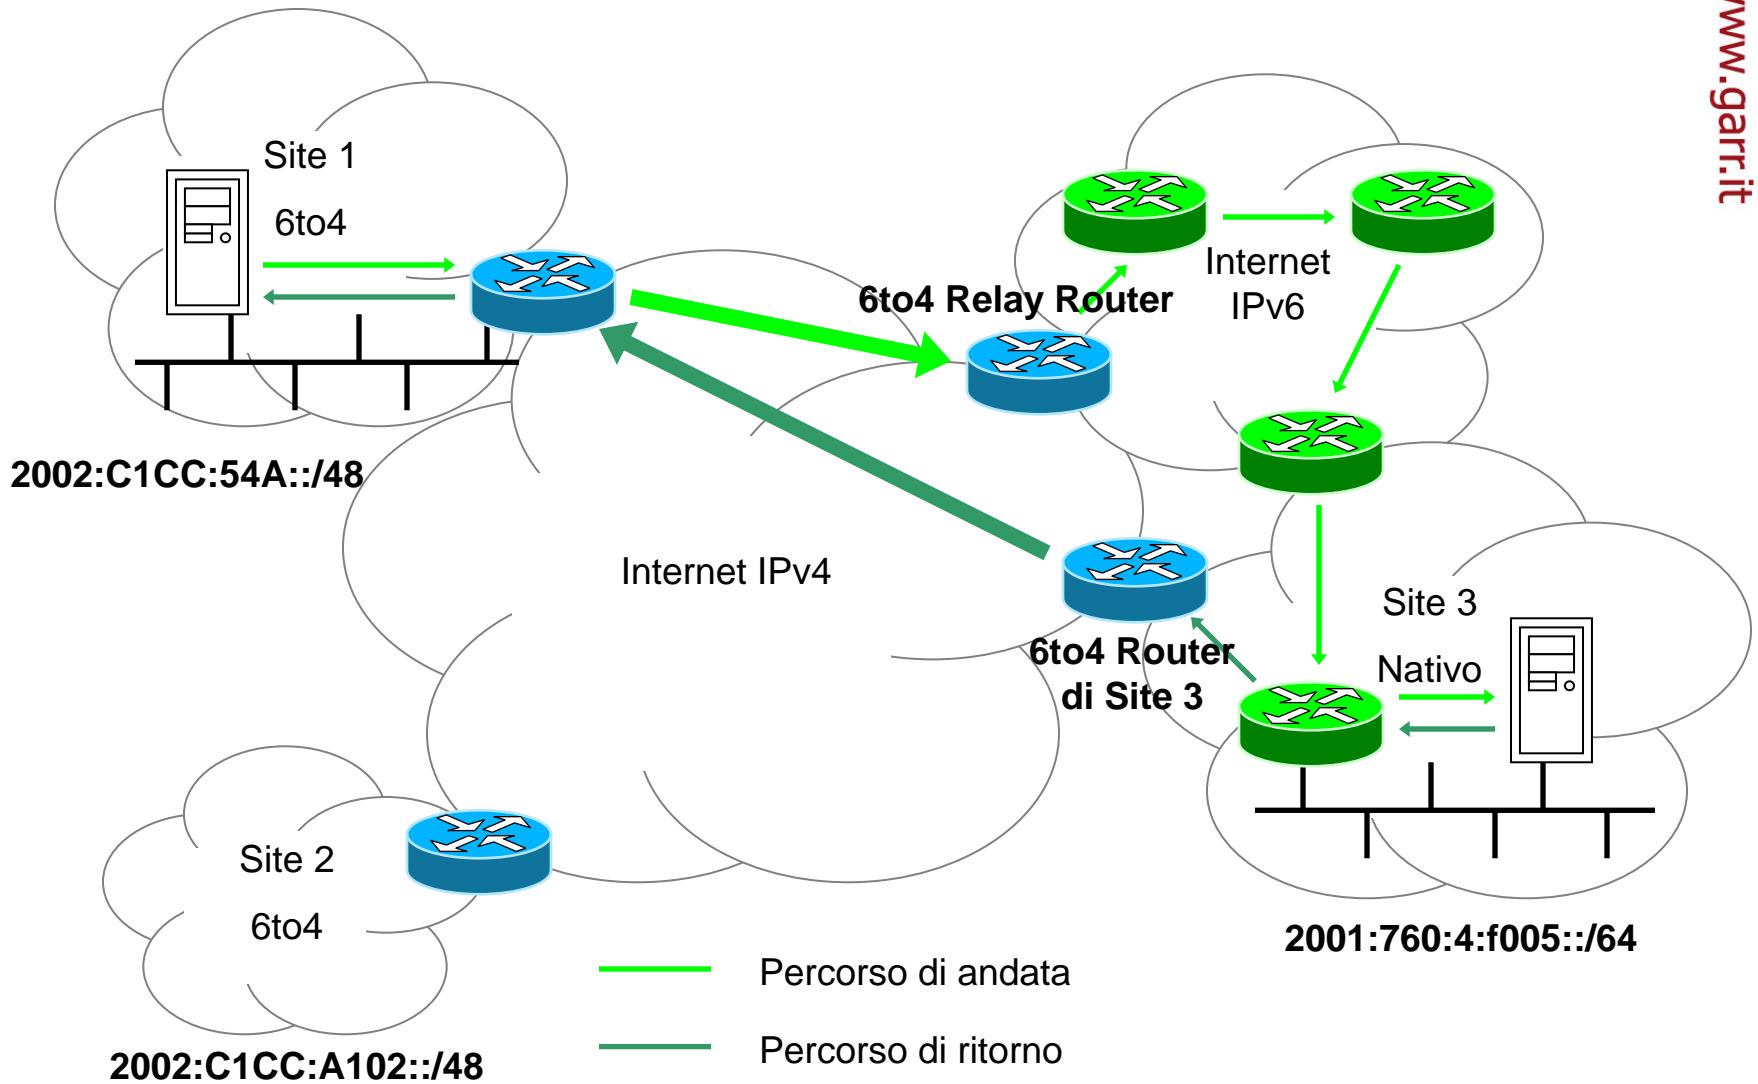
www.garr.it

Site 1

6to4

6to4 Relay Router

Internet IPv6

2002:C1CC:54A::/48

Internet IPv4

6to4 Router di Site 3

Site 3

Nativo

Site 2

6to4

2001:760:4:f005::/64

Percorso di andata

Percorso di ritorno

2002:C1CC:A102::/48